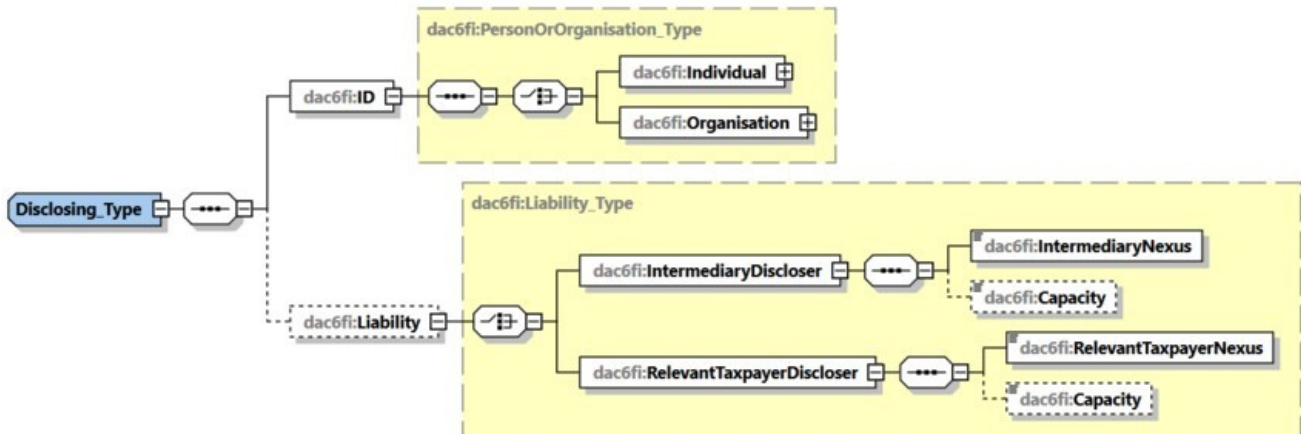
dac6fi:PersonOrOrganisation_Type

Disclosing_Type

dac6fi:ID

dac6fi:Individual

dac6fi:Organisation

dac6fi:Liability_Type

dac6fi:Liability

dac6fi:IntermediaryDiscloser

dac6fi:IntermediaryNexus

dac6fi:Capacity

dac6fi:RelevantTaxpayerDiscloser

dac6fi:RelevantTaxpayerNexus

dac6fi:Capacity